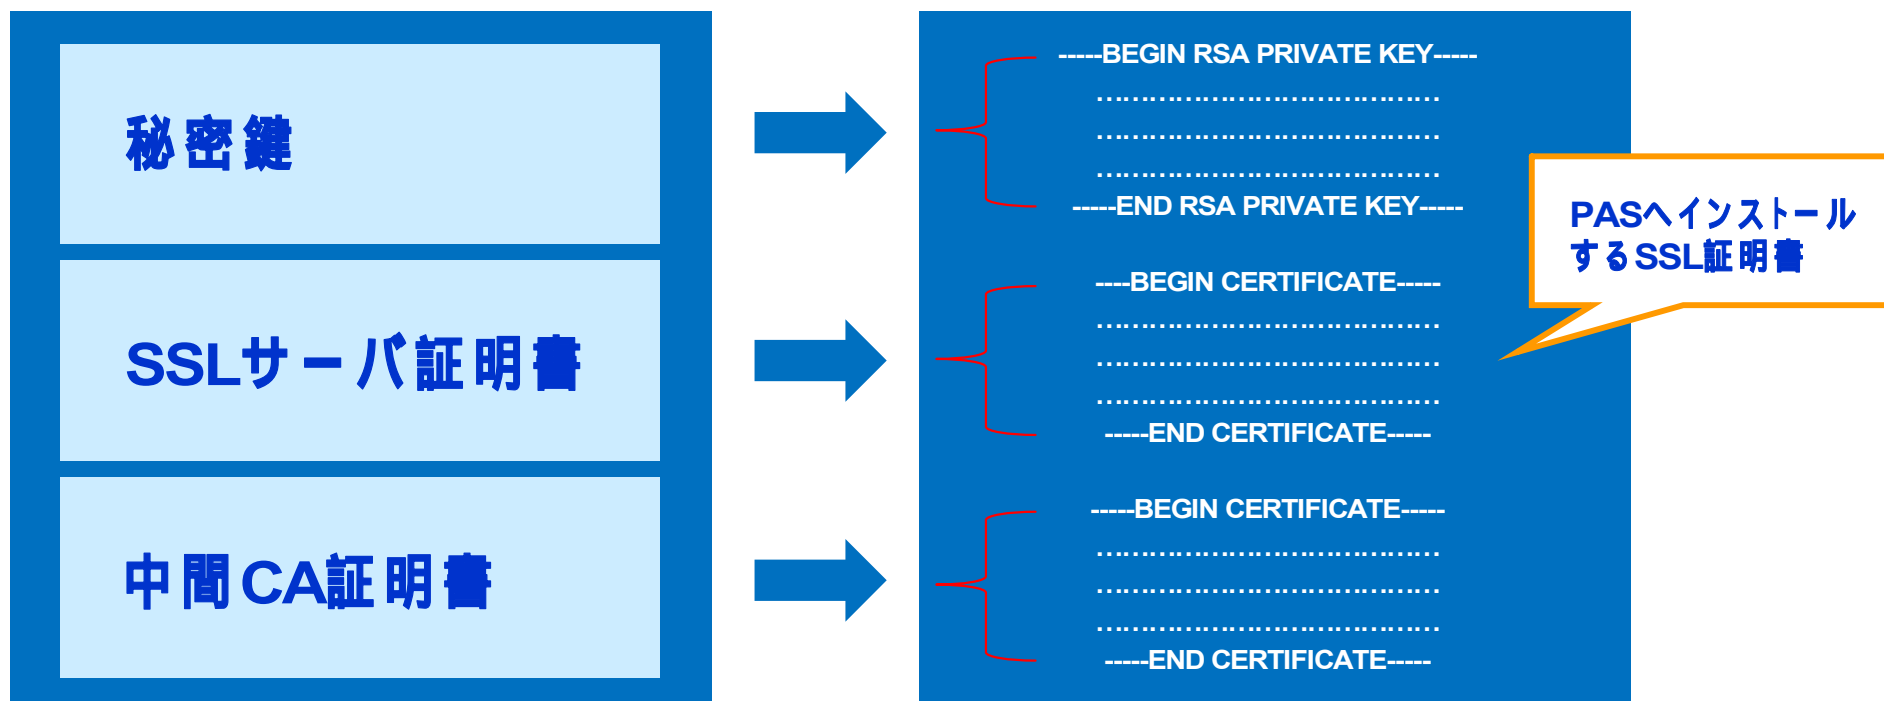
秘密鍵

SSLサーバ証明書

中間CA証明書

-----BEGIN RSA PRIVATE KEY-----
…………………………………
…………………………………
…………………………………
-----END RSA PRIVATE KEY-----

----BEGIN CERTIFICATE-----
…………………………………
…………………………………
…………………………………
-----END CERTIFICATE-----

-----BEGIN CERTIFICATE-----
…………………………………
…………………………………
…………………………………
-----END CERTIFICATE-----

PASへインストールするSSL証明書